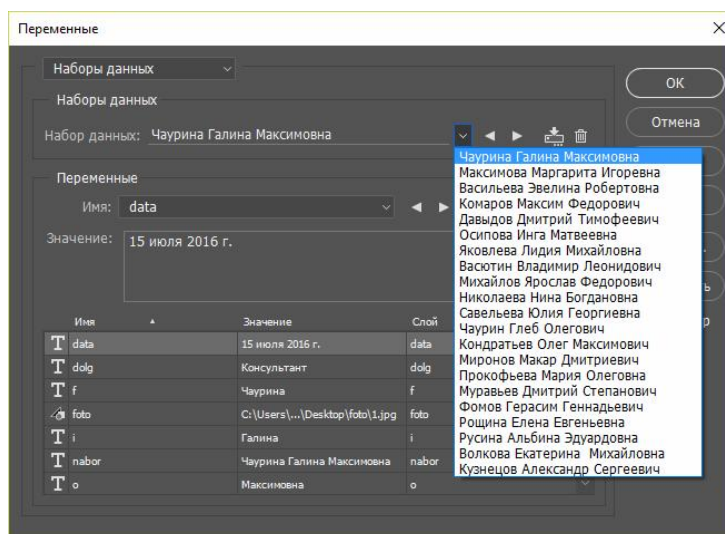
Переменные

Наборы данных

OK

Наборы данных

Отмена

Набор данных: Чаурина Галина Максимовна

Переменные

Имя: data

Значение: 15 июля 2016 г.

| Имя | Значение | Слой |
|---|---|---|
| data | 15 июля 2016 г. | data |
| dolg | Консультант | dolg |
| f | Чаурина | f |
| foto | C:\Users\...\Desktop\foto\1.jpg | foto |
| i | Галина | i |
| nabor | Чаурина Галина Максимовна | nabor |
| o | Максимовна | o |

Чаурина Галина Максимовна
Максимова Маргарита Игоревна
Васильева Эвелина Робертовна
Комаров Максим Федорович
Давыдов Дмитрий Тимофеевич
Осипова Инга Матвеевна
Яковлева Лидия Михайловна
Васютин Владимир Леонидович
Михайлов Ярослав Федорович
Николаева Нина Богдановна
Савельева Юлия Георгиевна
Чаурин Глеб Олегович
Кондратьев Олег Максимович
Миронов Макар Дмитриевич
Прокофьева Мария Олеговна
Муравьев Дмитрий Степанович
Фомов Герасим Геннадьевич
Рощина Елена Евгеньевна
Русина Альбина Эдуардовна
Волкова Екатерина Михайловна
Кузнецов Александр Сергеевич